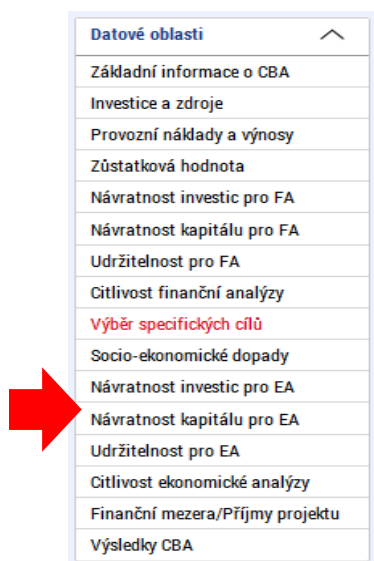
Datové oblasti

Základní informace o CBA

Investice a zdroje

Provozní náklady a výnosy

Zůstatková hodnota

Návratnost investic pro FA

Návratnost kapitálu pro FA

Udržitelnost pro FA

Citlivost finanční analýzy

Výběr specifických cílů

Socio-ekonomické dopady

Návratnost investic pro EA

Návratnost kapitálu pro EA

Udržitelnost pro EA

Citlivost ekonomické analýzy

Finanční mezera/Příjmy projektu

Výsledky CBA